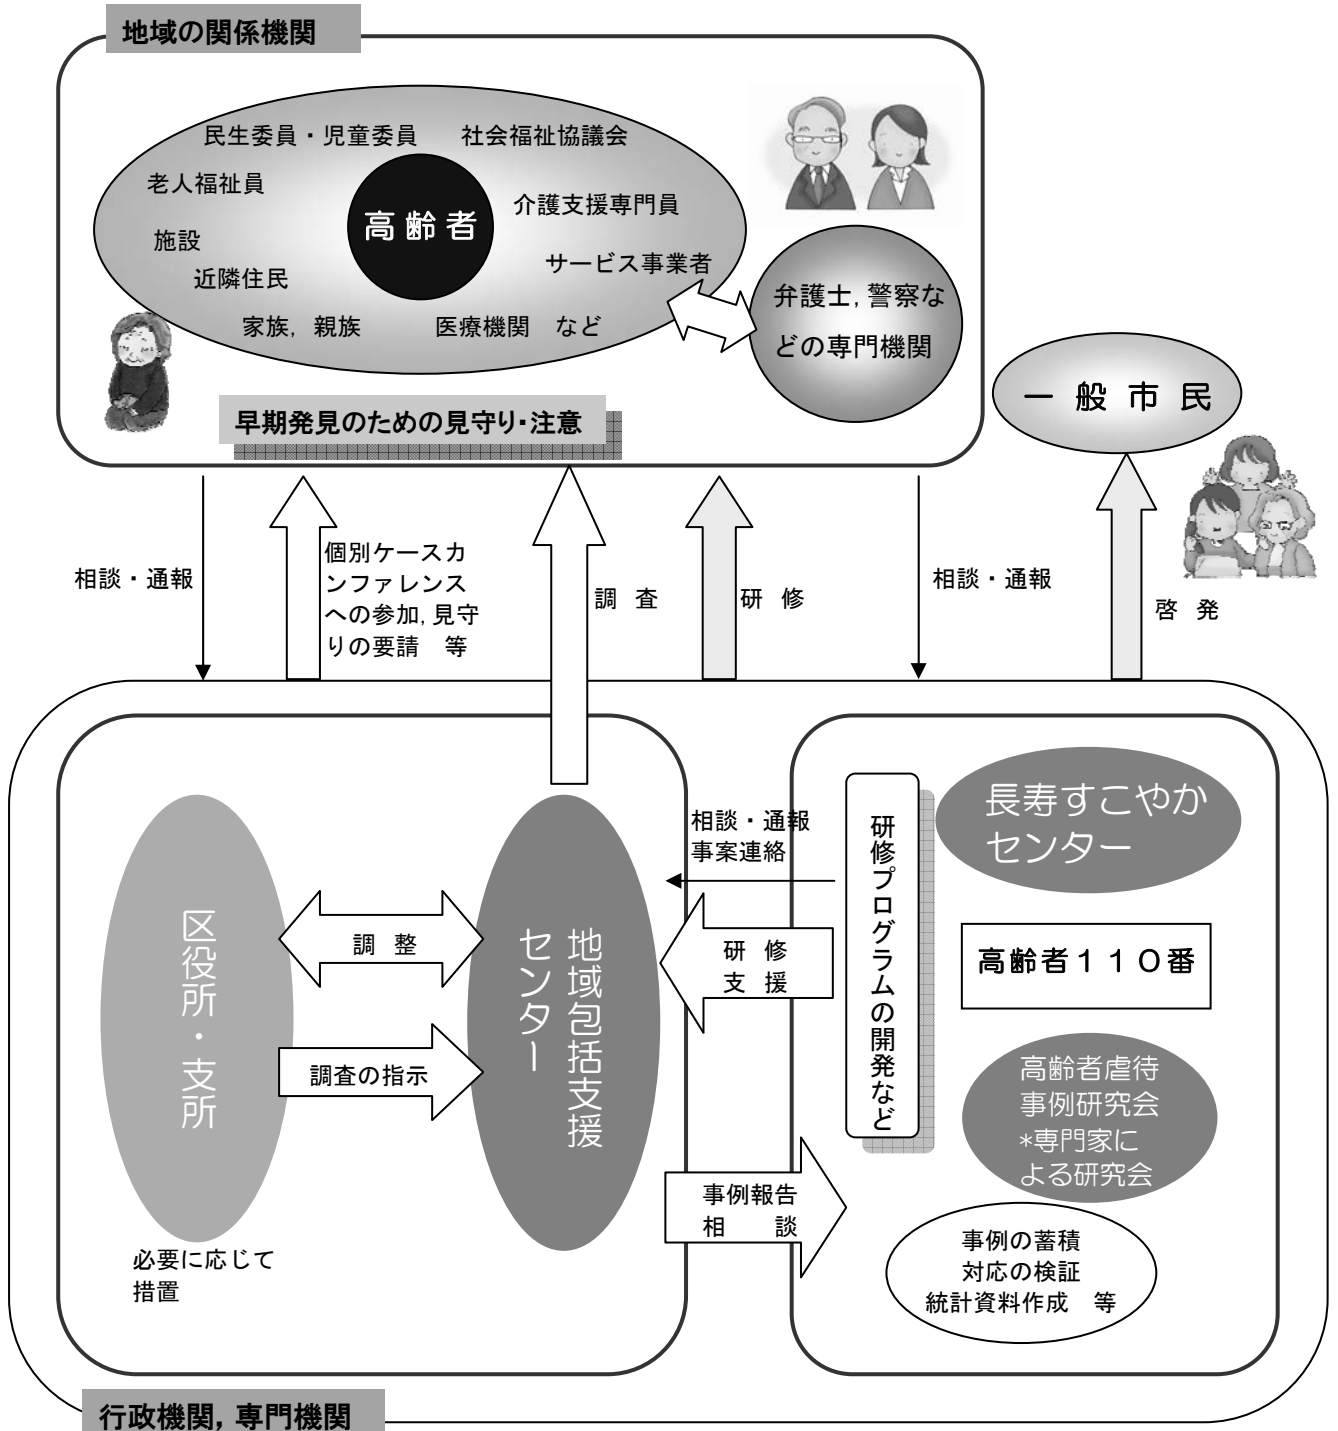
地域の関係機関

民生委員・児童委員　社会福祉協議会

老人福祉員

高齢者

介護支援専門員

施設

サービス事業者

近隣住民

家族，親族　医療機関　など

弁護士，警察などの専門機関

早期発見のための見守り･注意

一 般 市 民

相談・通報

個別ケースカンファレンスへの参加，見守りの要請　等

調　査

研　修

相談・通報

啓　発

長寿すこやかセンター

研修プログラムの開発など

相談・通報
事案連絡

区役所・支所

調　整

地域包括支援センター

研　修
支　援

高齢者１１０番

調査の指示

高齢者虐待事例研究会
*専門家による研究会

事例報告
相　　談

事例の蓄積
対応の検証
統計資料作成　等

必要に応じて措置

行政機関，専門機関